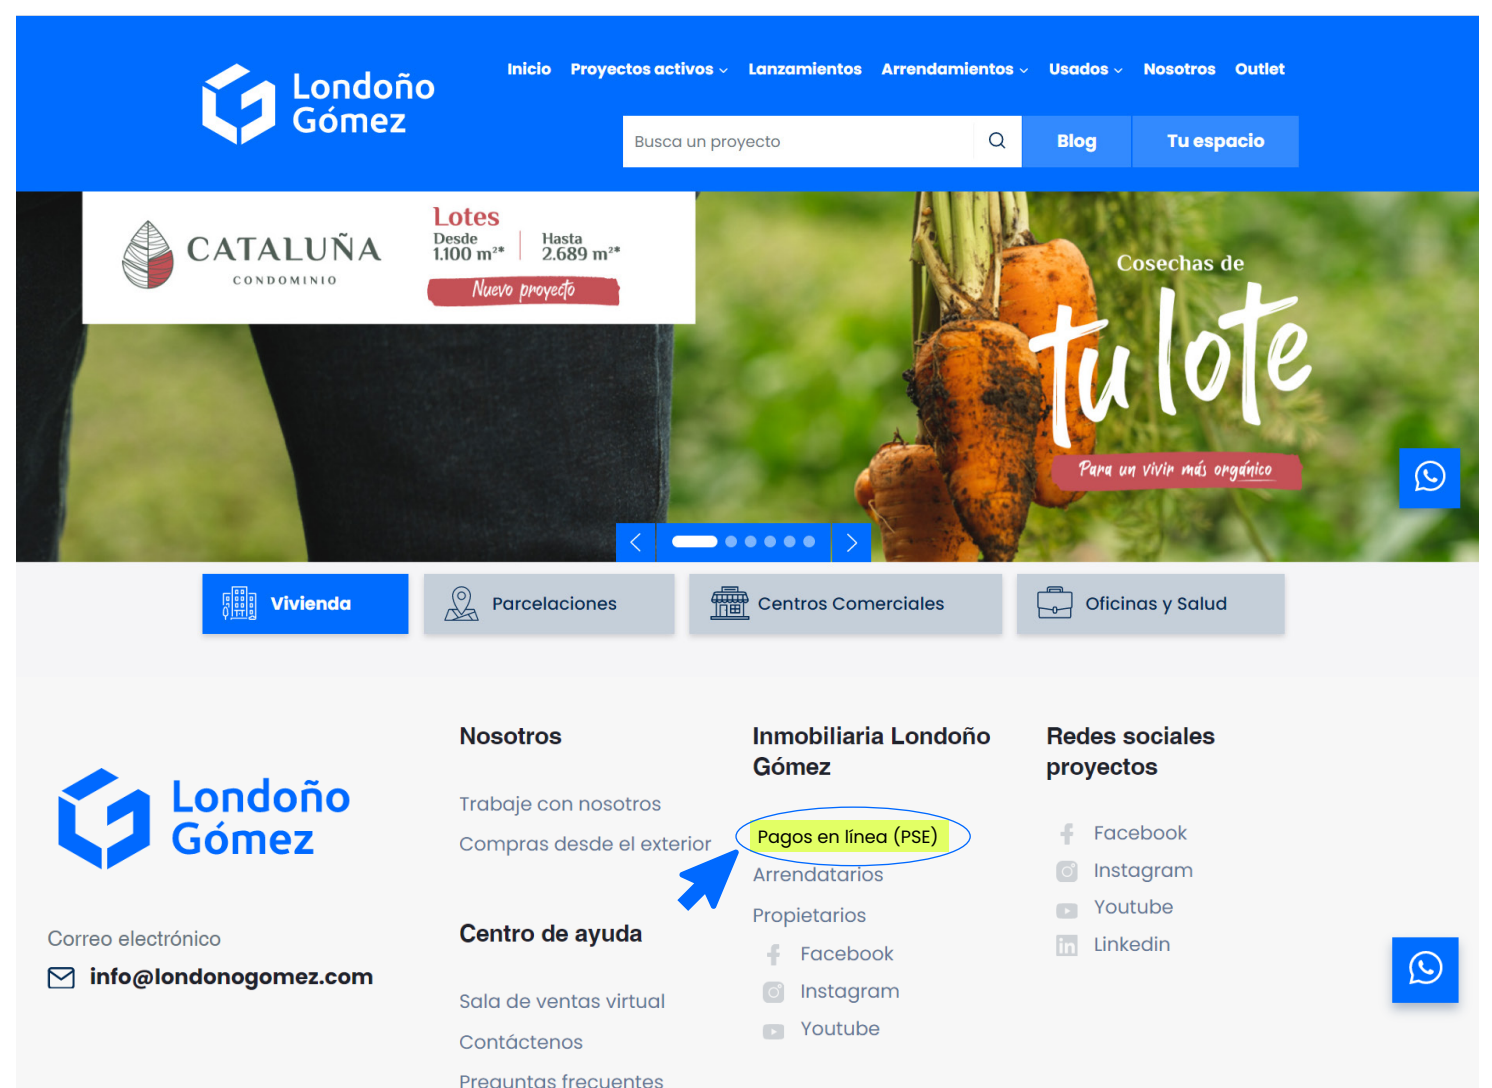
Londoño Gómez

Inicio Proyectos activos Lanzamientos Arrendamientos Usados Nosotros Outlet

Busca un proyecto

Blog

Tu espacio

CATALUÑA
CONDOMINIO

Lotes
Desde 1.100 m²*
Hasta 2.689 m²*
Nuevo proyecto

Cosechas de
tu lote
Para un vivir más orgánico

Vivienda
Parcelaciones
Centros Comerciales
Oficinas y Salud

Londoño Gómez

Correo electrónico
info@londonogomez.com

Nosotros

Trabaje con nosotros
Compras desde el exterior

Centro de ayuda

Sala de ventas virtual
Contáctenos
Preguntas frecuentes

Inmobiliaria Londoño Gómez

Pagos en línea (PSE)
Arrendatarios
Propietarios
Facebook
Instagram
Youtube

Redes sociales proyectos

Facebook
Instagram
Youtube
Linkedin